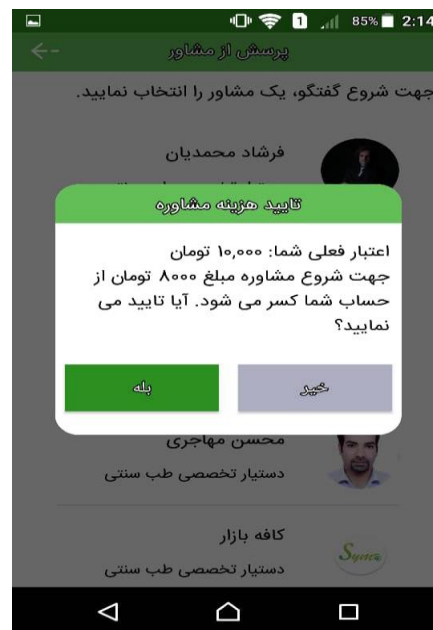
85% 2:14

پرسش از مشاور

جهت شروع گفتگو، یک مشاور را انتخاب نمایید.

فرشاد محمدیان

تایید هزینه مشاوره

اعتبار فعلی شما: ۱۰,۰۰۰ تومان
جهت شروع مشاوره مبلغ ۸۰۰۰ تومان از حساب شما کسر می شود. آیا تایید می نمایید؟

بله

خیر

محسن مهاجری
دستیار تخصصی طب سنتی

کافه بازار
دستیار تخصصی طب سنتی

Suma